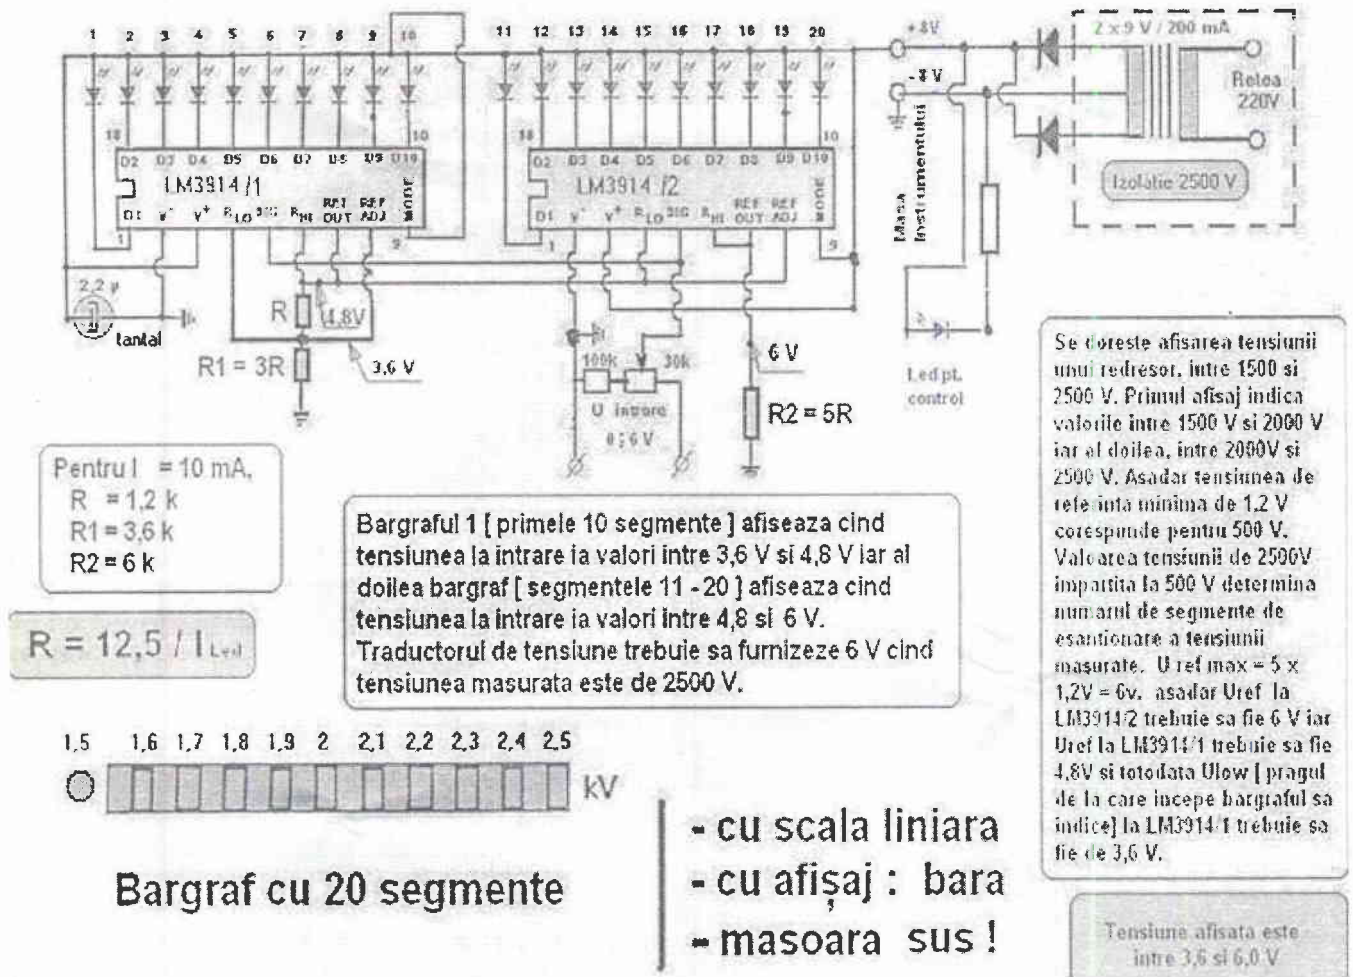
1 2 3 4 5 6 7 8 9 10 11 12 13 14 15 16 17 18 19 20

+8V
-8V
2 x 9 V / 200 mA
Retea 220V
Izolatie 2500 V
Masa instrumentului

18 10 18 10
D2 D3 D4 D5 D6 D7 D8 D9 D10
LM3914 /1
D1 V⁻ V⁺ $R_{LO}$ SIG $R_{HI}$ REF OUT REF ADJ MODE
1 9
D2 D3 D4 D5 D6 D7 D8 D9 D10
LM3914 /2
D1 V⁻ V⁺ $R_{LO}$ SIG $R_{HI}$ REF OUT REF ADJ MODE
1 9

2,2 µ
tantal
R
4,8V
R1 = 3R
3,6 V
100K
30k
U intrare
0 ; 6 V
6 V
R2 = 5R
Led pt. control

Pentru I = 10 mA,
R = 1,2 k
R1 = 3,6 k
R2 = 6 k

R = 12,5 / $I_{Led}$

Bargraful 1 [ primele 10 segmente ] afiseaza cind tensiunea la intrare ia valori intre 3,6 V si 4,8 V iar al doilea bargraf [ segmentele 11 - 20 ] afiseaza cind tensiunea la intrare ia valori intre 4,8 si 6 V. Traductorul de tensiune trebuie sa furnizeze 6 V cind tensiunea masurata este de 2500 V.

Se doreste afisarea tensiunii unui redresor, intre 1500 si 2500 V. Primul afisaj indica valorile intre 1500 V si 2000 V iar al doilea, intre 2000V si 2500 V. Asadar tensiunea de referinta minima de 1,2 V corespunde pentru 500 V. Valoarea tensiunii de 2500V impartita la 500 V determina numarul de segmente de esantionare a tensiunii masurate. U ref max = 5 x 1,2V = 6v, asadar Uref la LM3914/2 trebuie sa fie 6 V iar Uref la LM3914/1 trebuie sa fie 4,8V si totodata Ulow [ pragul de la care incepe bargraful sa indice] la LM3914/1 trebuie sa fie de 3,6 V.

1,5 1,6 1,7 1,8 1,9 2 2,1 2,2 2,3 2,4 2,5
kV

Bargraf cu 20 segmente

- cu scala liniara
- cu afișaj : bara
- masoara sus !

Tensiune afisata este intre 3,6 si 6,0 V